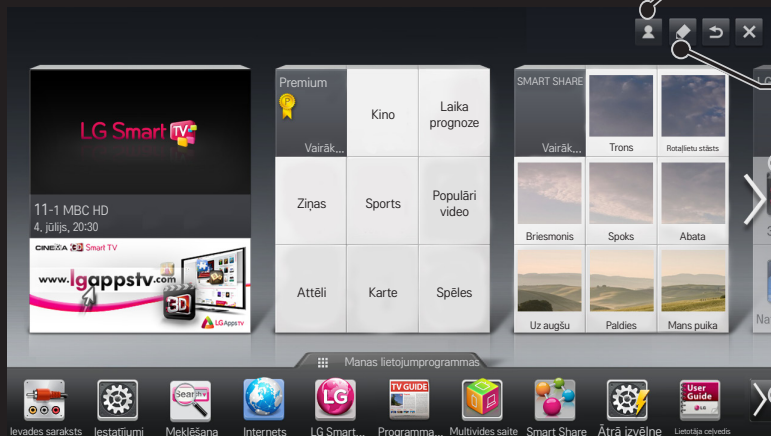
LG Smart TV

11-1 MBC HD
4. jūlijs, 20:30

CINEMA 3D Smart TV
www.lgappstv.com
3D
LG AppsTV

Premium
Vairāk...
Kino
Laika prognoze
Ziņas
Sports
Populāri video
Attēli
Karte
Spēles

SMART SHARE
Vairāk...
Trons
Rotaļlietu stāsts
Briesmonis
Spoks
Abata
Uz augšu
Paldies
Mans puika

LG
Na

Manas lietojumprogrammas

Ievades saraksts
Iestatījumi
Search
Meklēšana
Internets
LG Smart...
TV GUIDE
Programma...
Multivides saite
Smart Share
Ātrā izvēlne
User Guide
Lietotāja ceļvedis